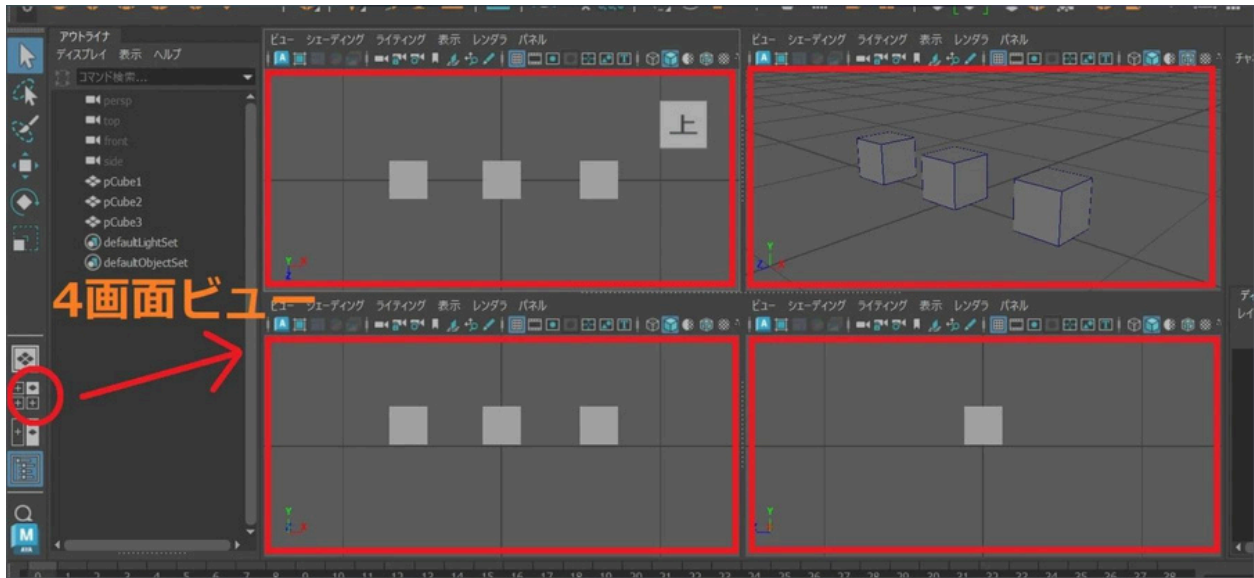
アウトライナ
ディスプレイ 表示 ヘルプ
コマンド検索...
persp
top
front
side
pCube1
pCube2
pCube3
defaultLightSet
defaultObjectSet

ビュー シェーディング ライティング 表示 レンダラ パネル
上

ビュー シェーディング ライティング 表示 レンダラ パネル

4画面ビュー

ビュー シェーディング ライティング 表示 レンダラ パネル

ビュー シェーディング ライティング 表示 レンダラ パネル

M